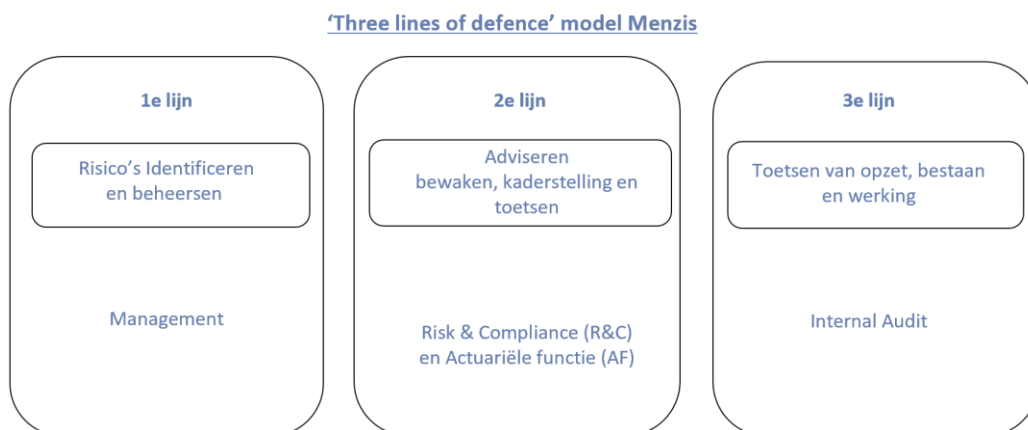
'Three lines of defence' model Menzis

1e lijn

Risico's Identificeren en beheersen

Management

2e lijn

Adviseren bewaken, kaderstelling en toetsen

Risk & Compliance (R&C) en Actuariële functie (AF)

3e lijn

Toetsen van opzet, bestaan en werking

Internal Audit